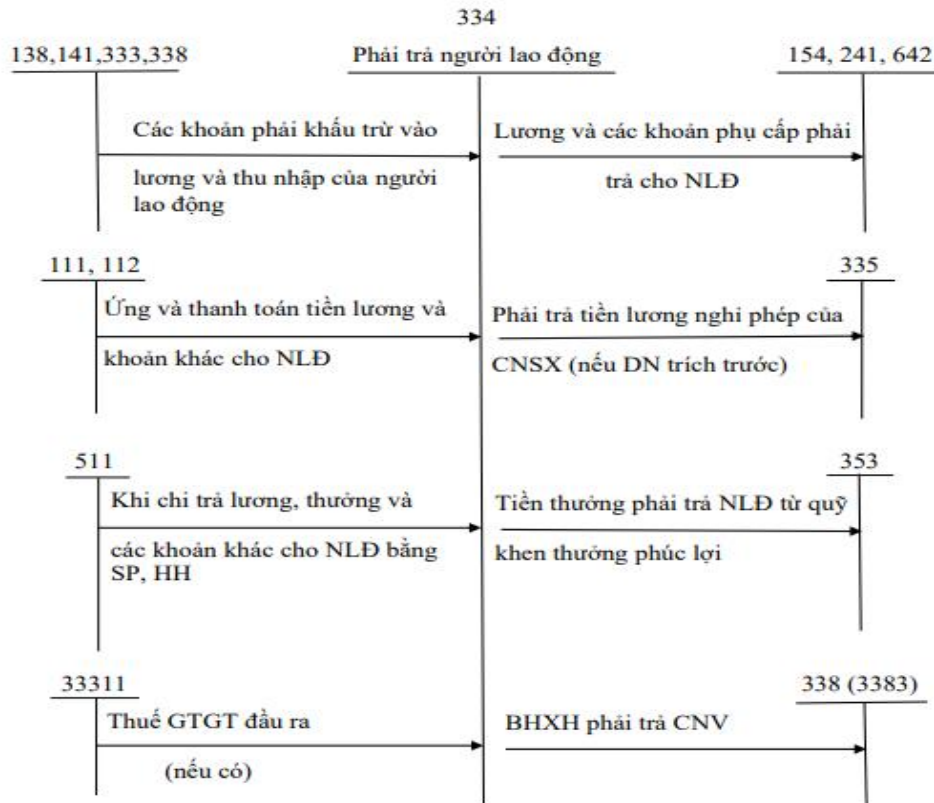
334

138,141,333,338

Phải trả người lao động

154, 241, 642

Các khoản phải khấu trừ vào lương và thu nhập của người lao động

Lương và các khoản phụ cấp phải trả cho NLĐ

111, 112

335

Ứng và thanh toán tiền lương và khoản khác cho NLĐ

Phải trả tiền lương nghỉ phép của CNSX (nếu DN trích trước)

511

353

Khi chi trả lương, thưởng và các khoản khác cho NLĐ bằng SP, HH

Tiền thưởng phải trả NLĐ từ quỹ khen thưởng phúc lợi

33311

338 (3383)

Thuế GTGT đầu ra (nếu có)

BHXH phải trả CNV